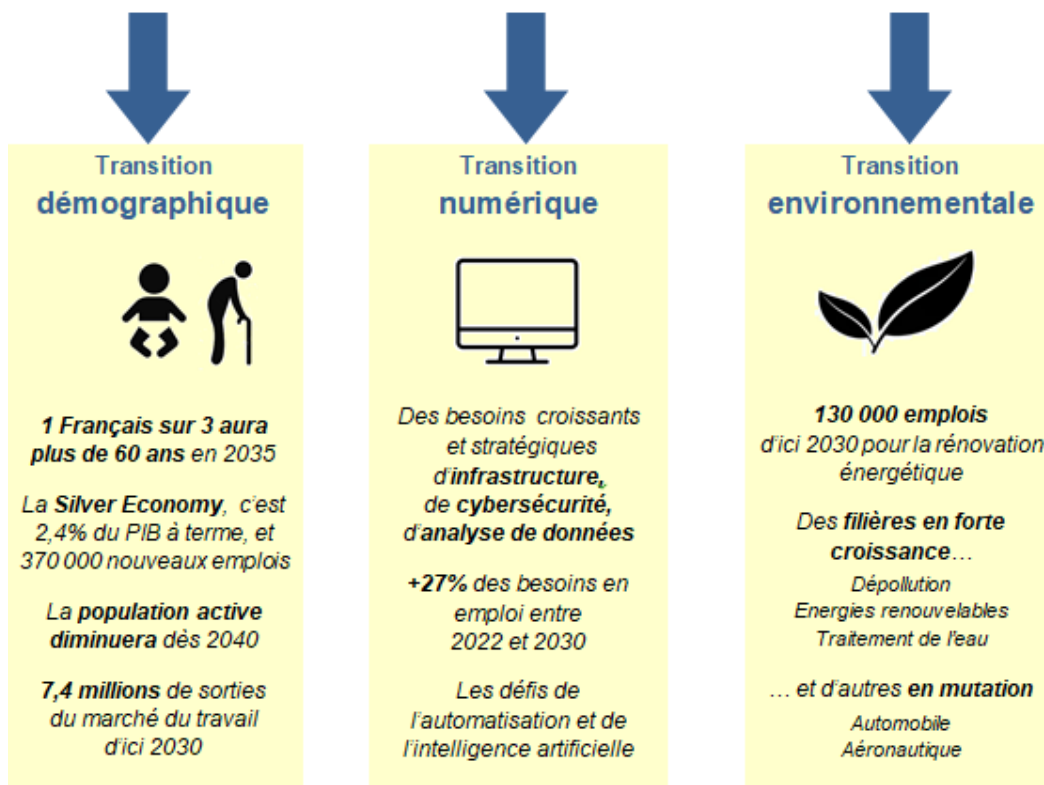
Transition
démographique

1 Français sur 3 aura plus de 60 ans en 2035

La Silver Economy, c'est 2,4% du PIB à terme, et 370 000 nouveaux emplois

La population active diminuera dès 2040

7,4 millions de sorties du marché du travail d'ici 2030

Transition
numérique

Des besoins croissants et stratégiques d'infrastructure, de cybersécurité, d'analyse de données

+27% des besoins en emploi entre 2022 et 2030

Les défis de l'automatisation et de l'intelligence artificielle

Transition
environnementale

130 000 emplois d'ici 2030 pour la rénovation énergétique

Des filières en forte croissance…
Dépollution
Energies renouvelables
Traitement de l'eau

… et d'autres en mutation
Automobile
Aéronautique